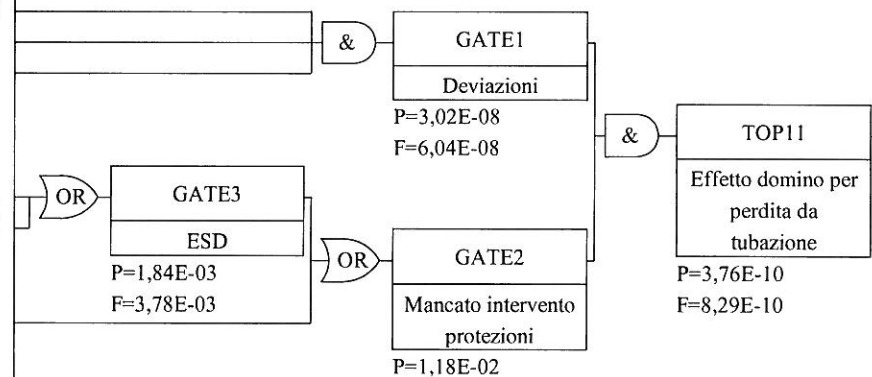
&

GATE1

Deviazioni

P=3,02E-08
F=6,04E-08

&

TOP11

Effetto domino per perdita da tubazione

P=3,76E-10
F=8,29E-10

OR

GATE3

ESD

P=1,84E-03
F=3,78E-03

OR

GATE2

Mancato intervento protezioni

P=1,18E-02